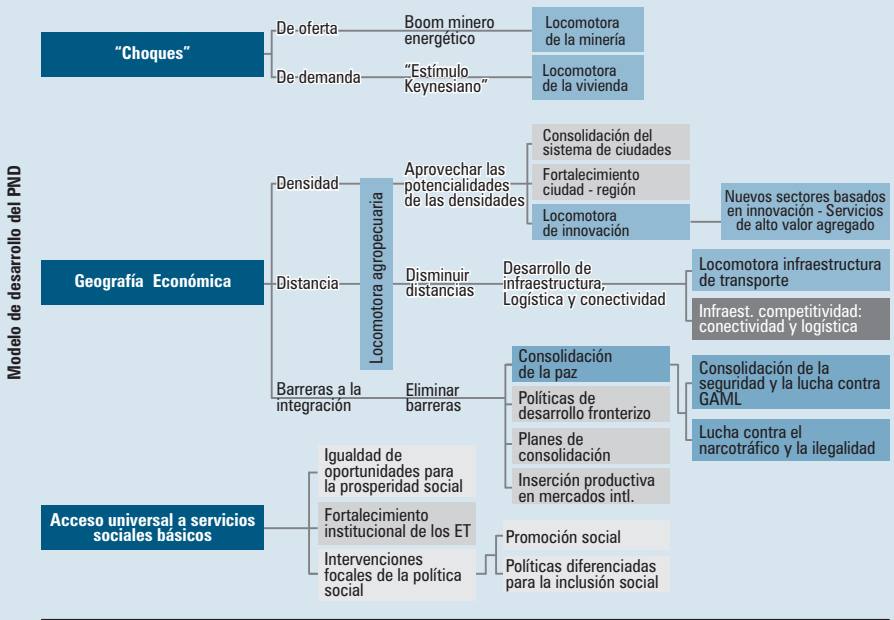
Modelo de desarrollo del PND

"Choques"

De oferta

Boom minero energético

Locomotora de la minería

De demanda

"Estímulo Keynesiano"

Locomotora de la vivienda

Geografía Económica

Densidad

Locomotora agropecuaria

Aprovechar las potencialidades de las densidades

Consolidación del sistema de ciudades

Fortalecimiento ciudad - región

Locomotora de innovación

Nuevos sectores basados en innovación - Servicios de alto valor agregado

Distancia

Disminuir distancias

Desarrollo de infraestructura, Logística y conectividad

Locomotora infraestructura de transporte

Infraest. competitividad: conectividad y logística

Barreras a la integración

Eliminar barreras

Consolidación de la paz

Consolidación de la seguridad y la lucha contra GAML

Lucha contra el narcotráfico y la ilegalidad

Políticas de desarrollo fronterizo

Planes de consolidación

Inserción productiva en mercados intl.

Acceso universal a servicios sociales básicos

Igualdad de oportunidades para la prosperidad social

Fortalecimiento institucional de los ET

Intervenciones focales de la política social

Promoción social

Políticas diferenciadas para la inclusión social